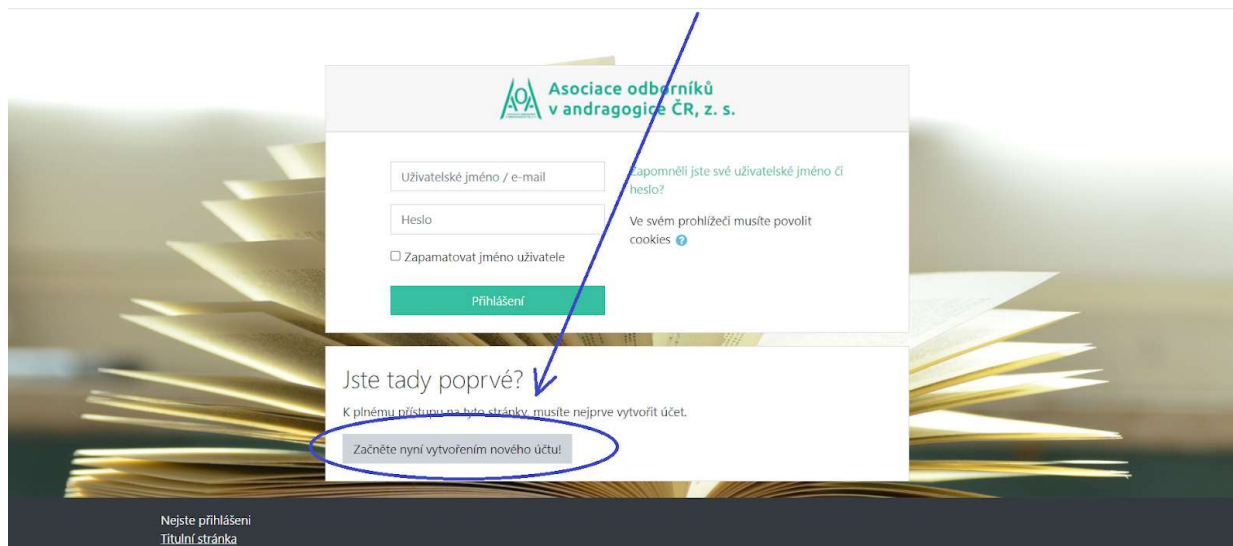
Asociace odborníků v andragogice ČR, z. s.

Uživatelské jméno / e-mail

Heslo

☐ Zapamatovat jméno uživatele

Přihlášení

Zapomněli jste své uživatelské jméno či heslo?

Ve svém prohlížeči musíte povolit cookies

Jste tady poprvé?

K plnému přístupu na tyto stránky, musíte nejprve vytvořit účet.

Začněte nyní vytvořením nového účtu!

Nejste přihlášeni
Titulní stránka